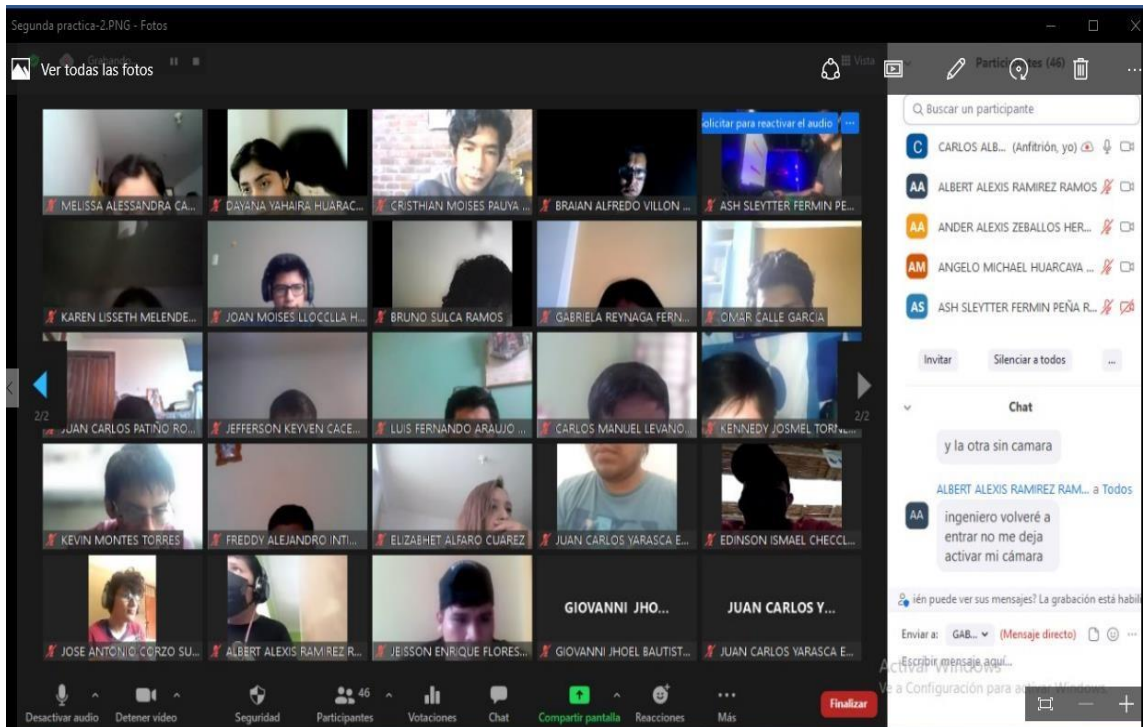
Segunda practica-2.PNG - Fotos

Ver todas las fotos

Vista

Participantes (46)

Q Buscar un participante

olicitar para reactivar el audio

MELISSA ALESSANDRA CA...
DAYANA YAHAIRA HUARAC...
CRISTHIAN MOISES PAUYA ...
BRAIAN ALFREDO VILLON ...
ASH SLEYTTER FERMIN PE...
KAREN LISSETH MELENDE...
JOAN MOISES LLOCCLLA H...
BRUNO SULCA RAMOS
GABRIELA REYNAGA FERN...
OMAR CALLE GARCIA
JUAN CARLOS PATIÑO RO...
JEFFERSON KEYVEN CACE...
LUIS FERNANDO ARAUJO ...
CARLOS MANUEL LEVANO...
KENNEDY JOSMEL TORR...
KEVIN MONTES TORRES
FREDDY ALEJANDRO INTI...
ELIZABHET ALFARO CUAREZ
JUAN CARLOS YARASCA E...
EDINSON ISMAEL CHECCL...
GIOVANNI JHO...
JUAN CARLOS Y...
JOSE ANTONIO CORZO SU...
ALBERT ALEXIS RAMIREZ R...
JEISSON ENRIQUE FLORES...
GIOVANNI JHOEL BAUTIST...
JUAN CARLOS YARASCA E...

2/2
2/2

CARLOS ALB... (Anfitrión, yo)
ALBERT ALEXIS RAMIREZ RAMOS
ANDER ALEXIS ZEBALLOS HER...
ANGELO MICHAEL HUARCAYA ...
ASH SLEYTTER FERMIN PEÑA R...

Invitar
Silenciar a todos
...

Chat

y la otra sin camara

ALBERT ALEXIS RAMIREZ RAM... a Todos
ingeniero volveré a entrar no me deja activar mi cámara

ién puede ver sus mensajes? La grabación está habil

Enviar a: GAB... (Mensaje directo)
Escribir mensaje aquí...

Activar Windows
Ve a Configuración para activar Windows.

Desactivar audio
Detener video
Seguridad
46
Participantes
Votaciones
Chat
Compartir pantalla
Reacciones
Más
Finalizar